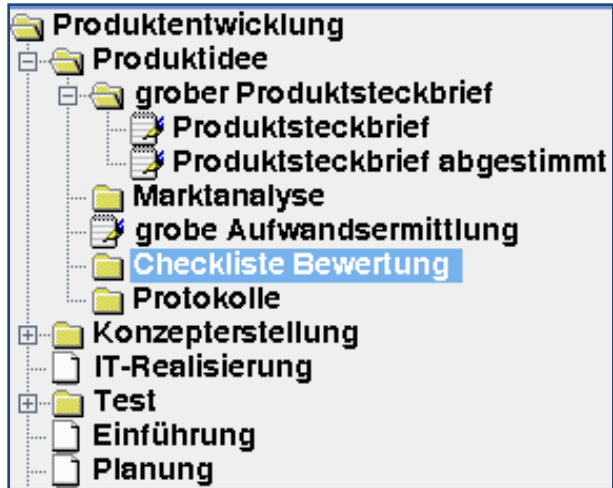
Produktentwicklung
Produktidee
grober Produktsteckbrief
Produktsteckbrief
Produktsteckbrief abgestimmt
Marktanalyse
grobe Aufwandsermittlung
Checkliste Bewertung
Protokolle
Konzepterstellung
IT-Realisierung
Test
Einführung
Planung